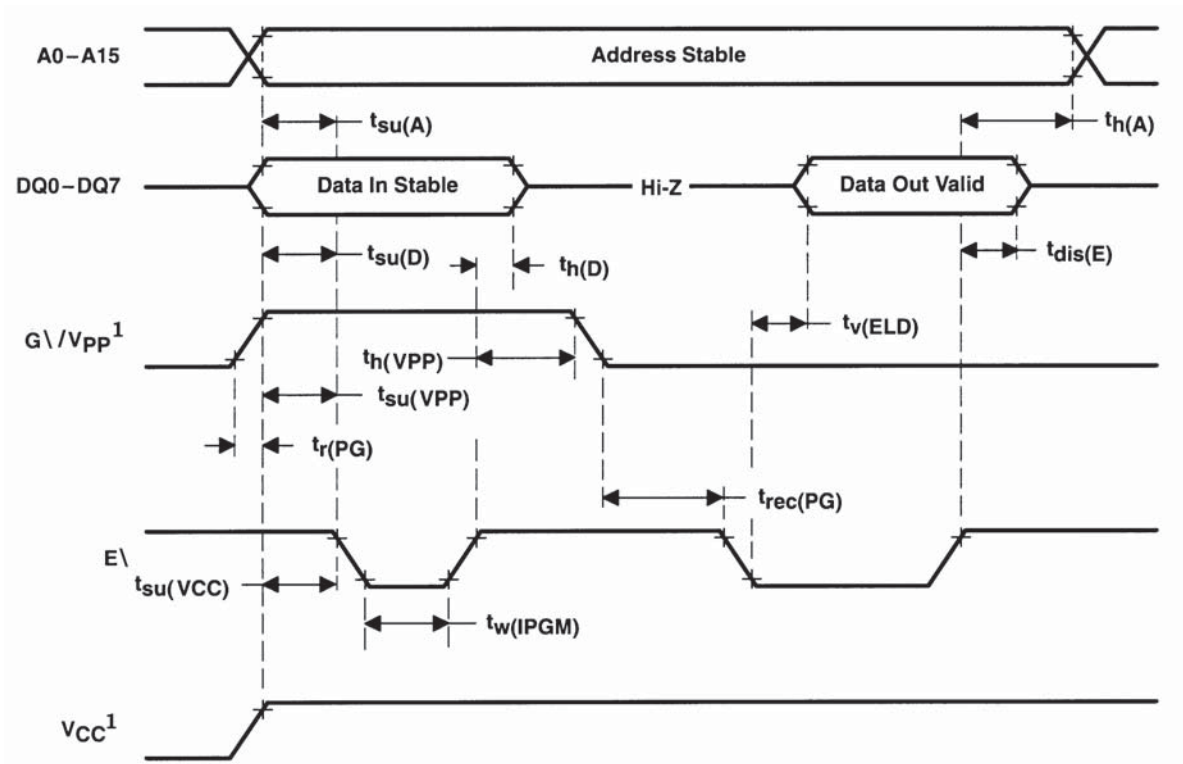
A0–A15

Address Stable

$t_{su(A)}$

$t_{h(A)}$

DQ0–DQ7

Data In Stable

Hi-Z

Data Out Valid

$t_{su(D)}$

$t_{h(D)}$

$t_{dis(E)}$

$G\backslash / V_{PP}{}^1$

$t_{v(ELD)}$

$t_{h(VPP)}$

$t_{su(VPP)}$

$t_{r(PG)}$

$t_{rec(PG)}$

E\

$t_{su(VCC)}$

$t_{w(IPGM)}$

$V_{CC}{}^1$